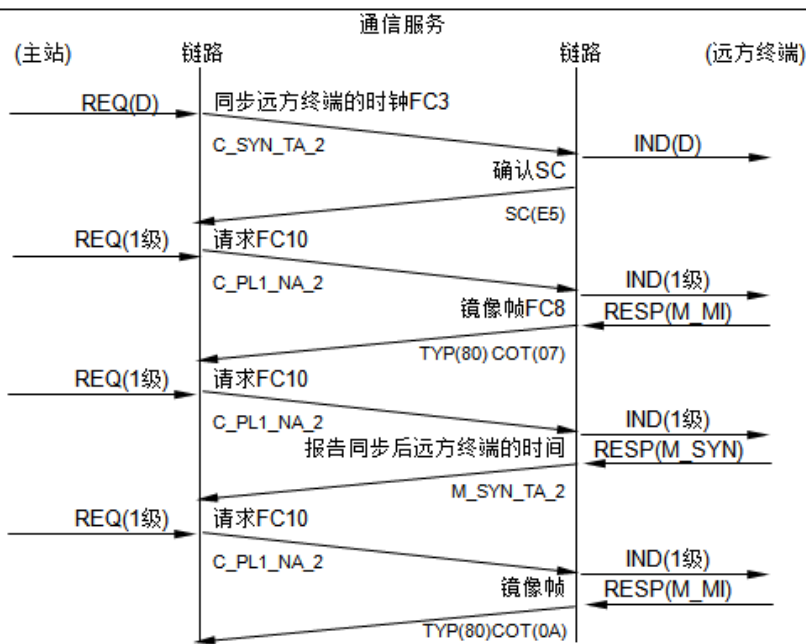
通信服务

(主站)

链路

链路

(远方终端)

REQ(D)

同步远方终端的时钟FC3

C_SYN_TA_2

IND(D)

确认SC

SC(E5)

REQ(1级)

请求FC10

C_PL1_NA_2

IND(1级)

镜像帧FC8

RESP(M_MI)

TYP(80) COT(07)

REQ(1级)

请求FC10

C_PL1_NA_2

IND(1级)

报告同步后远方终端的时间

RESP(M_SYN)

M_SYN_TA_2

REQ(1级)

请求FC10

C_PL1_NA_2

IND(1级)

镜像帧

RESP(M_MI)

TYP(80)COT(0A)